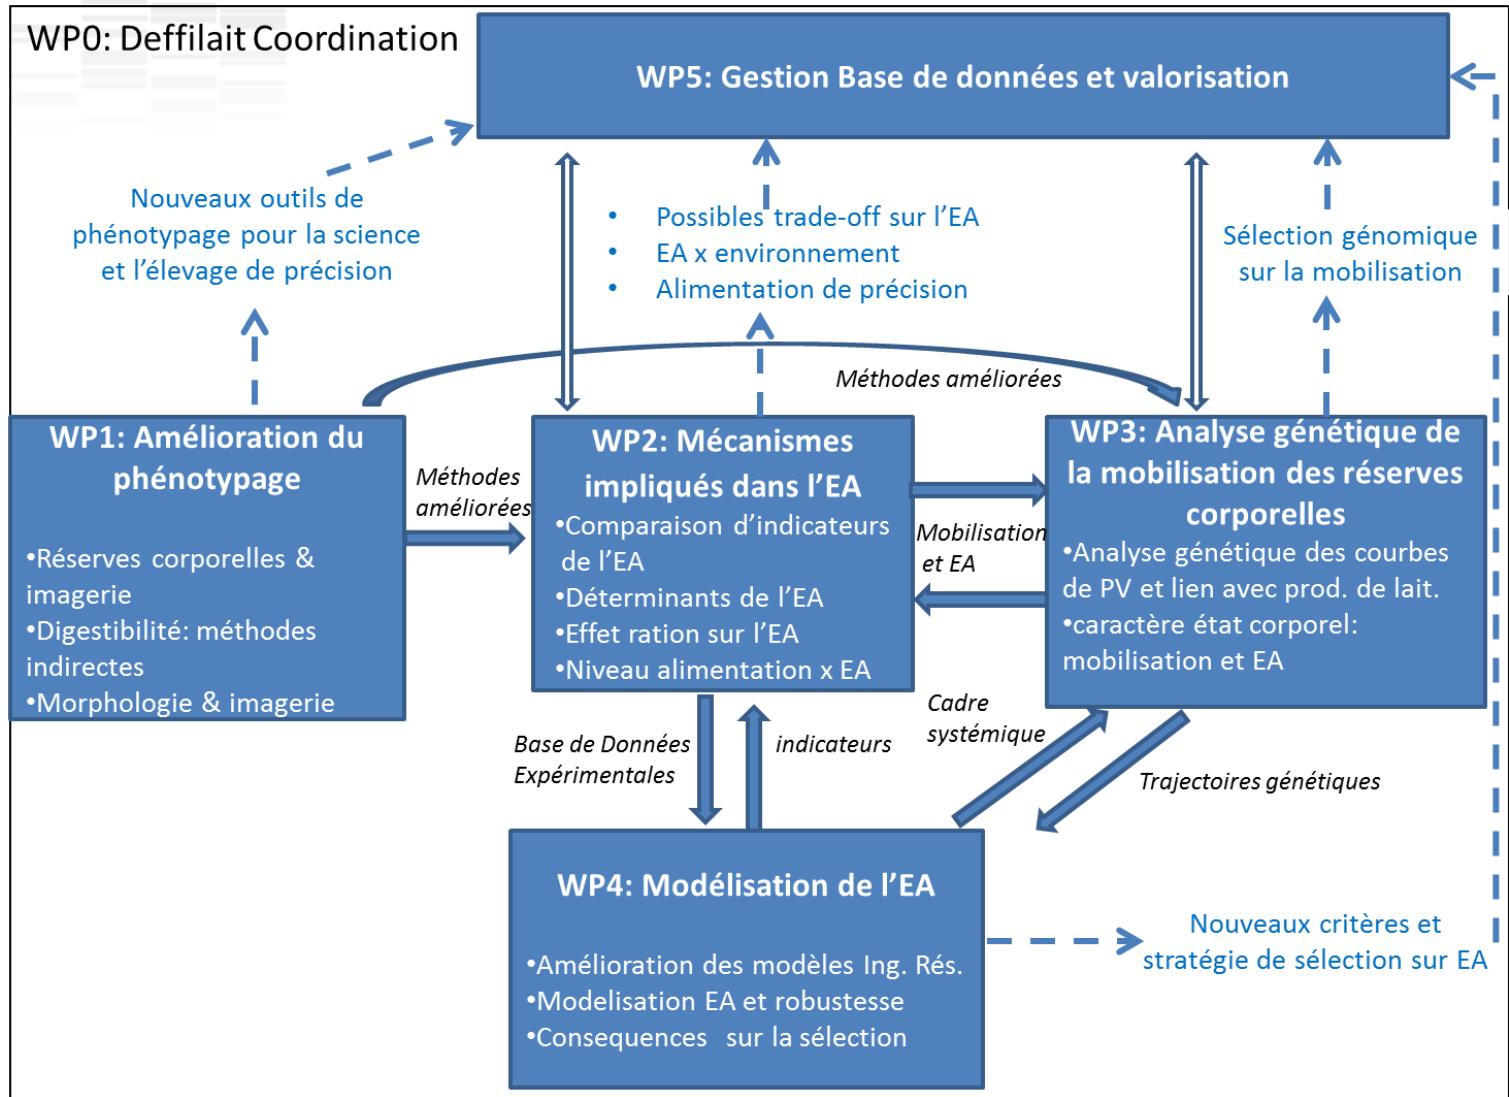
WP0: Deffilait Coordination

WP5: Gestion Base de données et valorisation

Nouveaux outils de phénotypage pour la science et l'élevage de précision

• Possibles trade-off sur l'EA
• EA x environnement
• Alimentation de précision

Sélection génomique sur la mobilisation

Méthodes améliorées

WP1: Amélioration du phénotypage
•Réserves corporelles & imagerie
•Digestibilité: méthodes indirectes
•Morphologie & imagerie

Méthodes améliorées

WP2: Mécanismes impliqués dans l'EA
•Comparaison d'indicateurs de l'EA
•Déterminants de l'EA
•Effet ration sur l'EA
•Niveau alimentation x EA

Mobilisation et EA

WP3: Analyse génétique de la mobilisation des réserves corporelles
•Analyse génétique des courbes de PV et lien avec prod. de lait.
•caractère état corporel: mobilisation et EA

Base de Données Expérimentales

indicateurs

Cadre systémique

Trajectoires génétiques

WP4: Modélisation de l'EA
•Amélioration des modèles Ing. Rés.
•Modelisation EA et robustesse
•Consequences sur la sélection

Nouveaux critères et stratégie de sélection sur EA